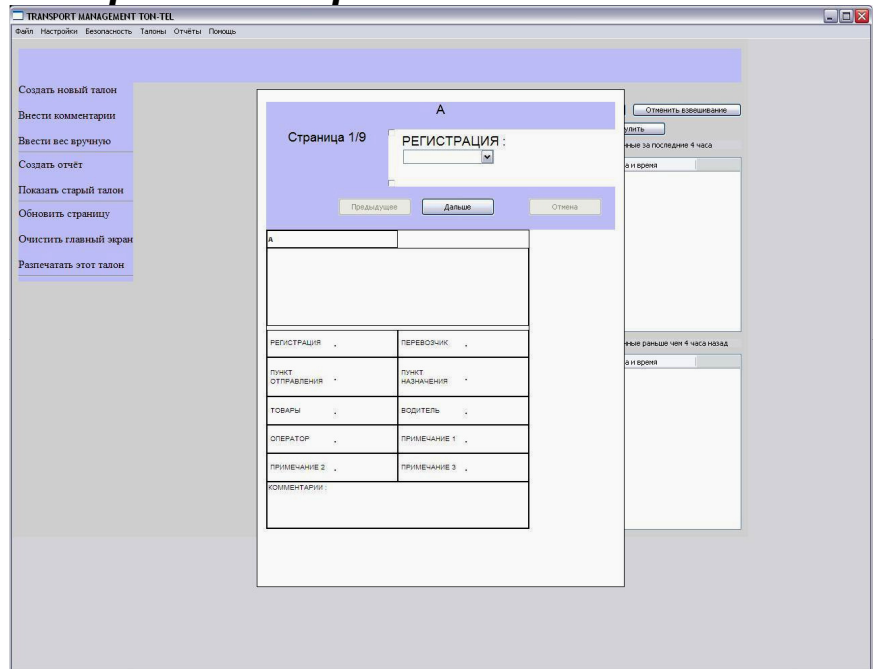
TRANSPORT MANAGEMENT TON-TEL

Файл Настройки Безопасность Талоны Отчёты Помощь

Создать новый талон

Внести комментарии

Ввести вес вручную

Создать отчёт

Показать старый талон

Обновить страницу

Очистить главный экран

Распечатать этот талон

Отменить взвешивание

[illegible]улить

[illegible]нные за последние 4 часа

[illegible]а и время

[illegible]нные раньше чем 4 часа назад

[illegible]а и время

A

Страница 1/9

РЕГИСТРАЦИЯ :

Предыдущее

Дальше

Отмена

| A | |
|---|---|
| | |
| РЕГИСТРАЦИЯ . | ПЕРЕВОЗЧИК . |
| ПУНКТ ОТПРАВЛЕНИЯ . | ПУНКТ НАЗНАЧЕНИЯ . |
| ТОВАРЫ . | ВОДИТЕЛЬ . |
| ОПЕРАТОР . | ПРИМЕЧАНИЕ 1 . |
| ПРИМЕЧАНИЕ 2 . | ПРИМЕЧАНИЕ 3 . |
| КОММЕНТАРИИ : | |